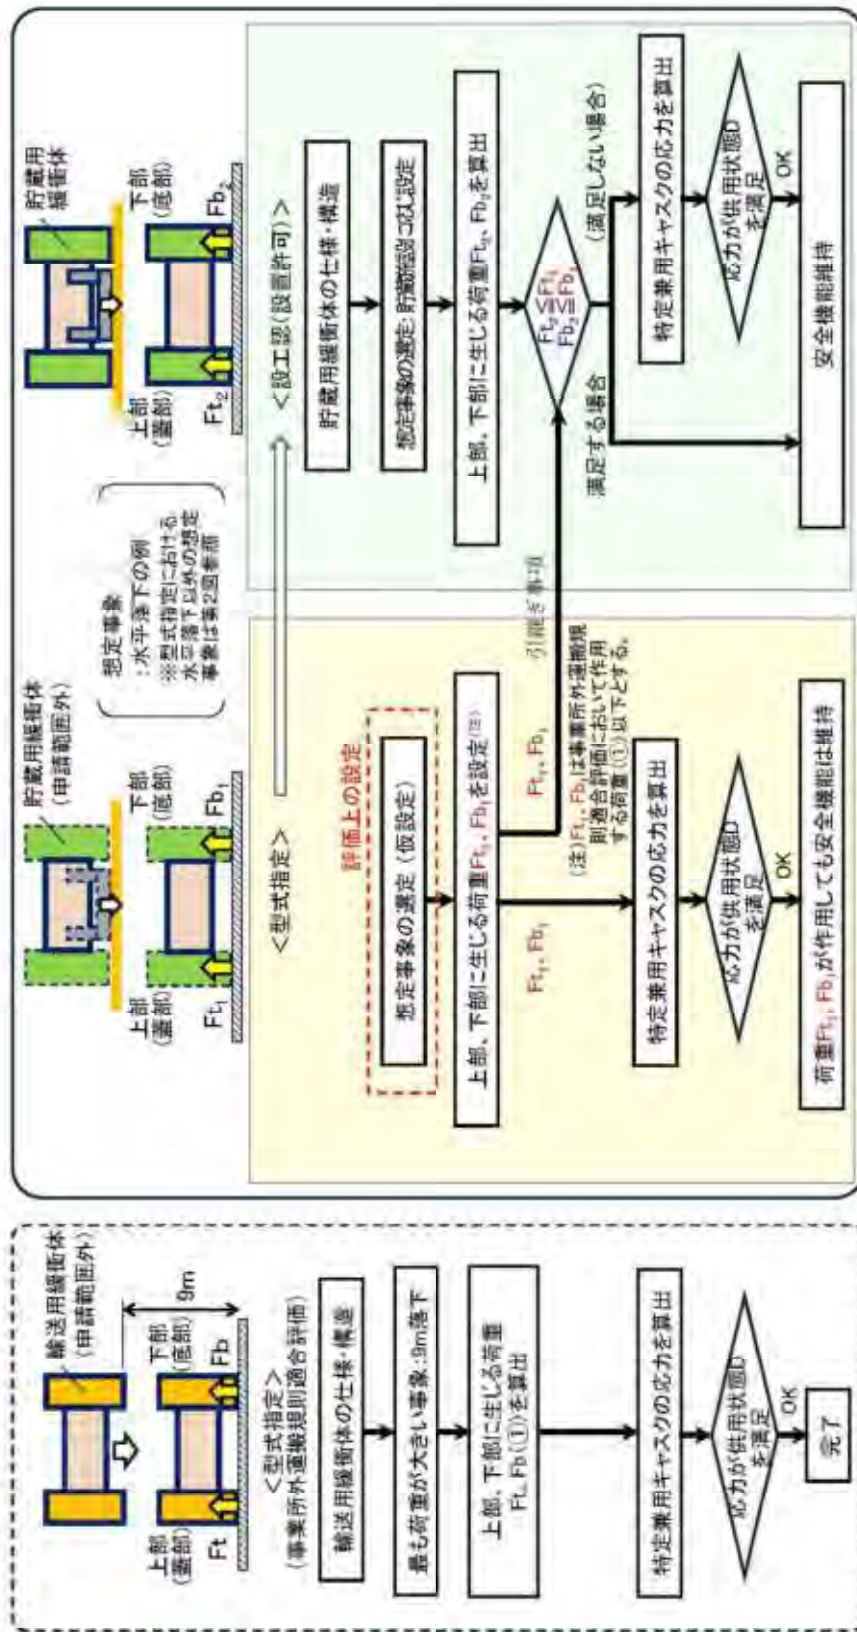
輸送用緩衝体
（申請範囲外）

上部
（蓋部）

下部
（底部）

9m

Ft

Fb

＜型式指定＞
（事業所外運搬規則適合評価）

輸送用緩衝体の仕様・構造

最も荷重が大きい事象：9m落下

上部、下部に生じる荷重
Ft、Fb（①）を算出

特定兼用キャスクの応力を算出

応力が供用状態D
を満足

OK

完了

貯蔵用緩衝体
（申請範囲外）

上部
（蓋部）

下部
（底部）

$Ft_1$

$Fb_1$

想定事象
：水平落下の例
※型式指定における
水平落下以外の想定
事象は第2回審査

貯蔵用
緩衝体

上部
（蓋部）

下部
（底部）

$Ft_2$

$Fb_2$

＜型式指定＞

評価上の設定

想定事象の選定（仮設定）

上部、下部に生じる荷重$Ft_1$、$Fb_1$を設定（注）

$Ft_1$、$Fb_1$

$Ft_1$、$Fb_1$

（注）$Ft_1$、$Fb_1$は事業所外運搬規則適合評価において作用する荷重（①）以下とする。

引継ぎ事項

特定兼用キャスクの応力を算出

応力が供用状態D
を満足

OK

荷重$Ft_1$、$Fb_1$が作用しても安全機能は維持

＜設工認（設置許可）＞

貯蔵用緩衝体の仕様・構造

想定事象の選定（貯蔵施設ごとに設定）

上部、下部に生じる荷重$Ft_2$、$Fb_2$を算出

$Ft_2 \leqq Ft_1$
$Fb_2 \leqq Fb_1$

満足する場合

（満足しない場合）

特定兼用キャスクの応力を算出

応力が供用状態D
を満足

OK

安全機能維持